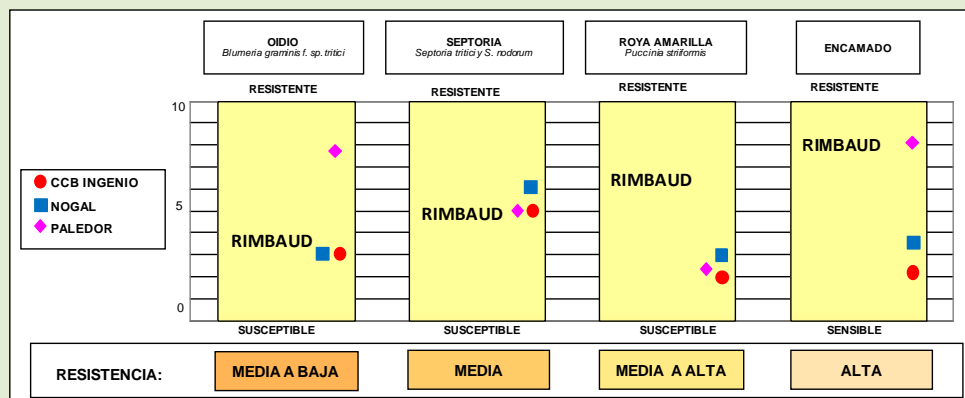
OIDIO
Blumeria graminis f. sp. tritici

SEPTORIA
Septoria tritici y S. nodorum

ROYA AMARILLA
Puccinia striiformis

ENCAMADO

RESISTENTE RESISTENTE RESISTENTE RESISTENTE

10
5
0

CCB INGENIO
NOGAL
PALEDOR

RIMBAUD RIMBAUD RIMBAUD RIMBAUD

SUSCEPTIBLE SUSCEPTIBLE SUSCEPTIBLE SENSIBLE

RESISTENCIA: MEDIA A BAJA MEDIA MEDIA A ALTA ALTA